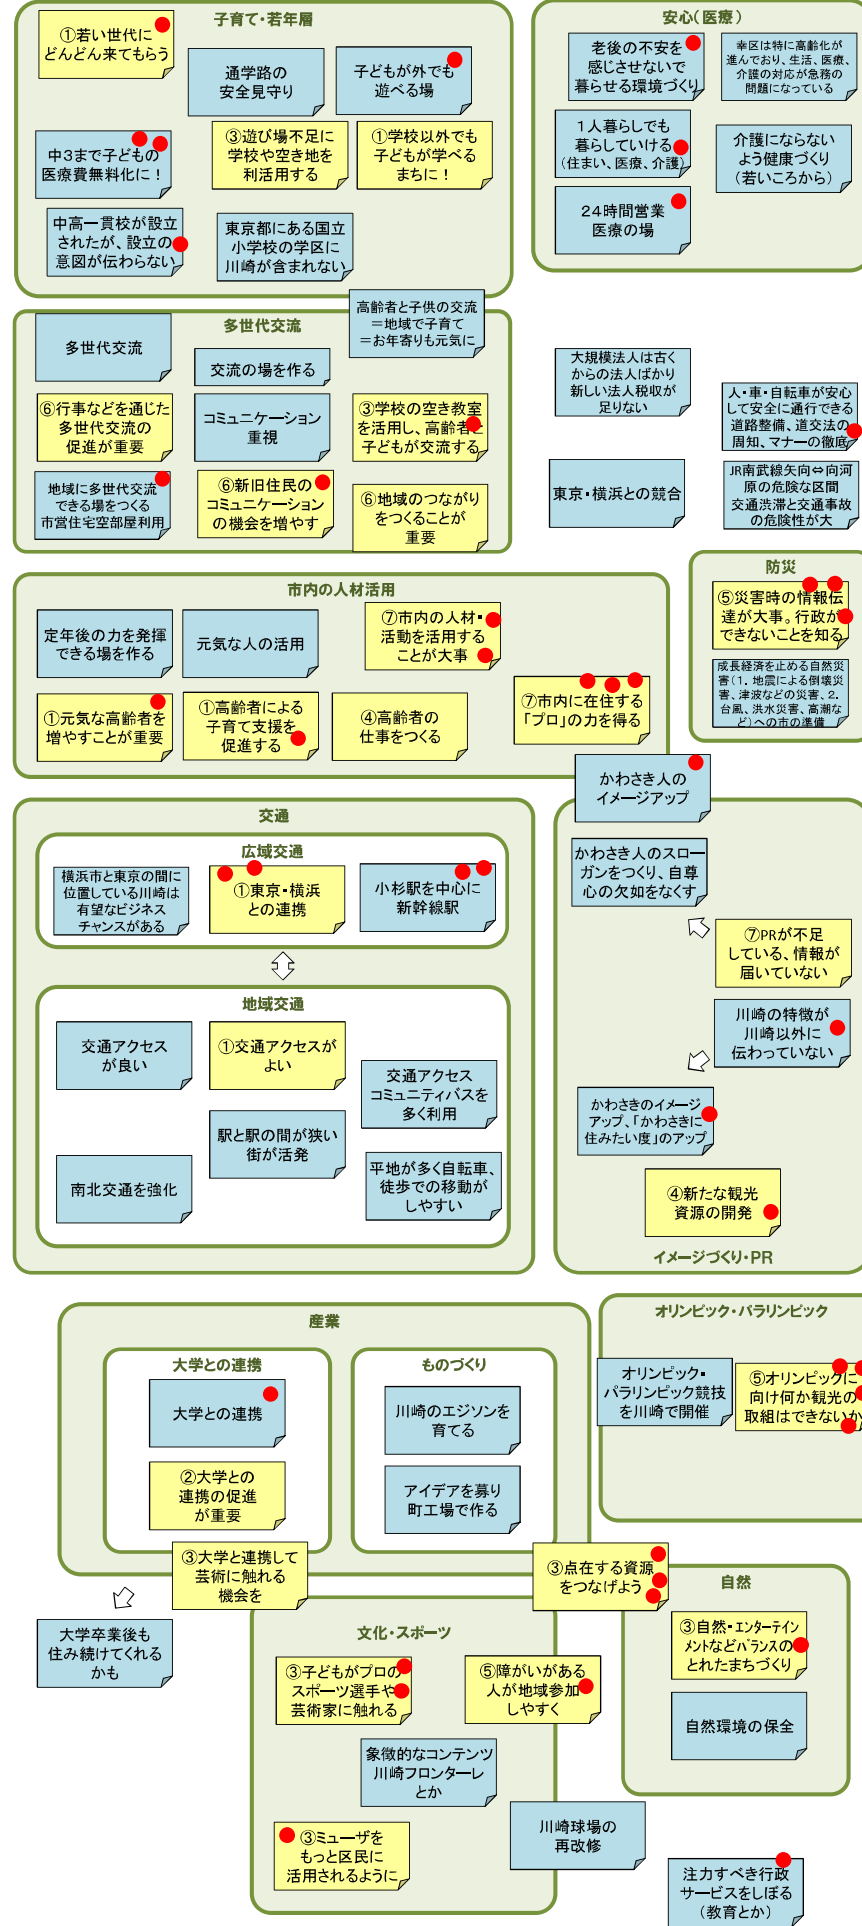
子育て・若年層

①若い世代にどんどん来てもらう

通学路の安全見守り

子どもが外でも遊べる場

中3まで子どもの医療費無料化に！

③遊び場不足に学校や空き地を利用活用する

①学校以外でも子どもが学べるまちに！

中高一貫校が設立されたが、設立の意図が伝わらない

東京都にある国立小学校の学区に川崎が含まれない

安心(医療)

老後の不安を感じさせないで暮らせる環境づくり

幸区は特に高齢化が進んでおり、生活、医療、介護の対応が急務の問題になっている

1人暮らしでも暮らしていける(住まい、医療、介護)

介護にならないよう健康づくり(若いころから)

24時間営業医療の場

高齢者と子供の交流＝地域で子育て＝お年寄りも元気に

多世代交流

多世代交流

交流の場を作る

⑥行事などを通じた多世代交流の促進が重要

コミュニケーション重視

③学校の空き教室を活用し、高齢者と子どもが交流する

地域に多世代交流できる場をつくる市営住宅空部屋利用

⑥新旧住民のコミュニケーションの機会を増やす

⑥地域のつながりをつくることが重要

大規模法人は古くからの法人ばかり新しい法人税収が足りない

人・車・自転車が安心して安全に通行できる道路整備、道交法の周知、マナーの徹底

東京・横浜との競合

JR南武線矢向⇔向河原の危険な区間交通渋滞と交通事故の危険性が大

防災

⑤災害時の情報伝達が大事。行政ができないことを知る

成長経済を止める自然災害(1.地震による倒壊災害、津波などの災害、2.台風、洪水災害、高潮など)への市の準備

市内の人材活用

定年後の力を発揮できる場を作る

元気な人の活用

⑦市内の人材・活動を活用することが大事

①元気な高齢者を増やすことが重要

①高齢者による子育て支援を促進する

④高齢者の仕事をつくる

⑦市内に在住する「プロ」の力を得る

かわさき人のイメージアップ

交通

広域交通

横浜市と東京の間に位置している川崎は有望なビジネスチャンスがある

①東京・横浜との連携

小杉駅を中心に新幹線駅

地域交通

交通アクセスが良い

①交通アクセスがよい

交通アクセスコミュニティバスを多く利用

駅と駅の間が狭い街が活発

南北交通を強化

平地が多く自転車、徒歩での移動がしやすい

かわさき人のスローガンをつくり、自尊心の欠如をなくす

⑦PRが不足している、情報が届いていない

川崎の特徴が川崎以外に伝わっていない

かわさきのイメージアップ、「かわさきに住みたい度」のアップ

④新たな観光資源の開発

イメージづくり・PR

産業

大学との連携

大学との連携

②大学との連携の促進が重要

ものづくり

川崎のエジソンを育てる

アイデアを募り町工場で作る

③大学と連携して芸術に触れる機会を

大学卒業後も住み続けてくれるかも

オリンピック・パラリンピック

オリンピック・パラリンピック競技を川崎で開催

⑤オリンピックに向け何か観光の取組はできないか

③点在する資源をつなげよう

自然

③自然・エンターテインメントなどバランスのとれたまちづくり

自然環境の保全

文化・スポーツ

③子どもがプロのスポーツ選手や芸術家に触れる

⑤障がいがある人が地域参加しやすく

象徴的なコンテンツ川崎フロンターレとか

川崎球場の再改修

③ミューザをもっと区民に活用されるように

注力すべき行政サービスをしぼる(教育とか)